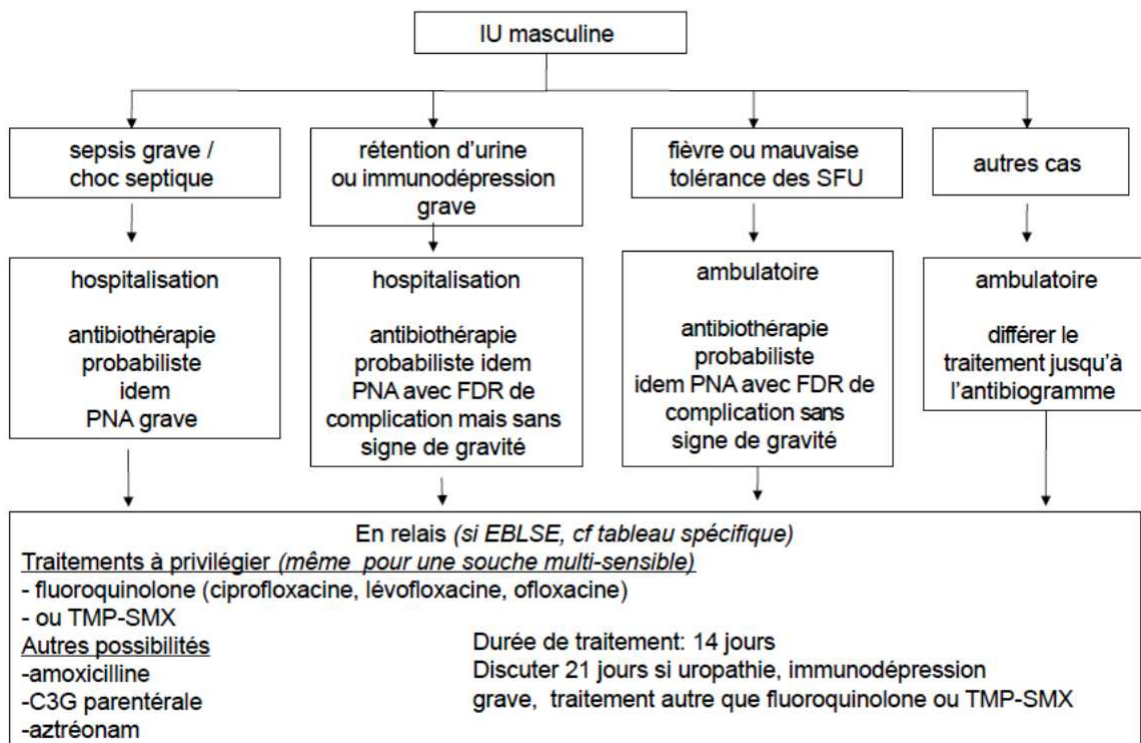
IU masculine

sepsis grave / choc septique

rétention d'urine ou immunodépression grave

fièvre ou mauvaise tolérance des SFU

autres cas

hospitalisation

antibiothérapie probabiliste idem PNA grave

hospitalisation

antibiothérapie probabiliste idem PNA avec FDR de complication mais sans signe de gravité

ambulatoire

antibiothérapie probabiliste idem PNA avec FDR de complication sans signe de gravité

ambulatoire

différer le traitement jusqu'à l'antibiogramme

En relais *(si EBLSE, cf tableau spécifique)*
Traitements à privilégier *(même pour une souche multi-sensible)*
- fluoroquinolone (ciprofloxacine, lévofloxacine, ofloxacine)
- ou TMP-SMX
Autres possibilités
-amoxicilline
-C3G parentérale
-aztréonam

Durée de traitement: 14 jours
Discuter 21 jours si uropathie, immunodépression grave, traitement autre que fluoroquinolone ou TMP-SMX